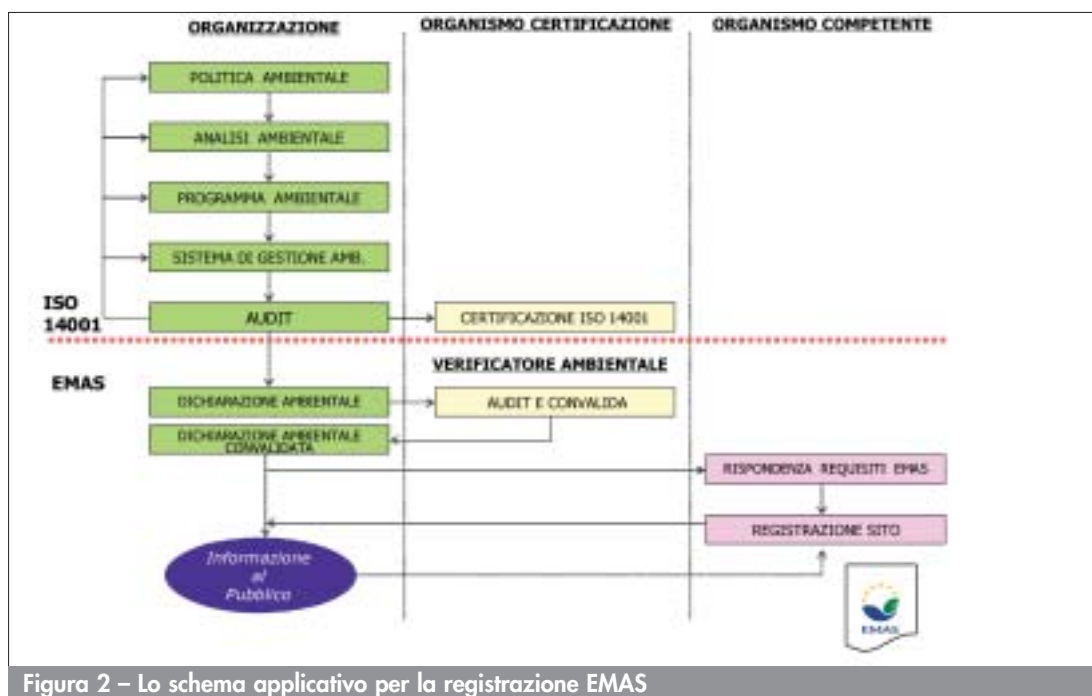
ORGANIZZAZIONE

ORGANISMO CERTIFICAZIONE

ORGANISMO COMPETENTE

POLITICA AMBIENTALE

ANALISI AMBIENTALE

PROGRAMMA AMBIENTALE

SISTEMA DI GESTIONE AMB.

ISO 14001

AUDIT

CERTIFICAZIONE ISO 14001

VERIFICATORE AMBIENTALE

EMAS

DICHIARAZIONE AMBIENTALE

AUDIT E CONVALIDA

DICHIARAZIONE AMBIENTALE CONVALIDATA

RISPONDENZA REQUISITI EMAS

REGISTRAZIONE SITO

Informazione al Pubblico

EMAS

Figura 2 – Lo schema applicativo per la registrazione EMAS